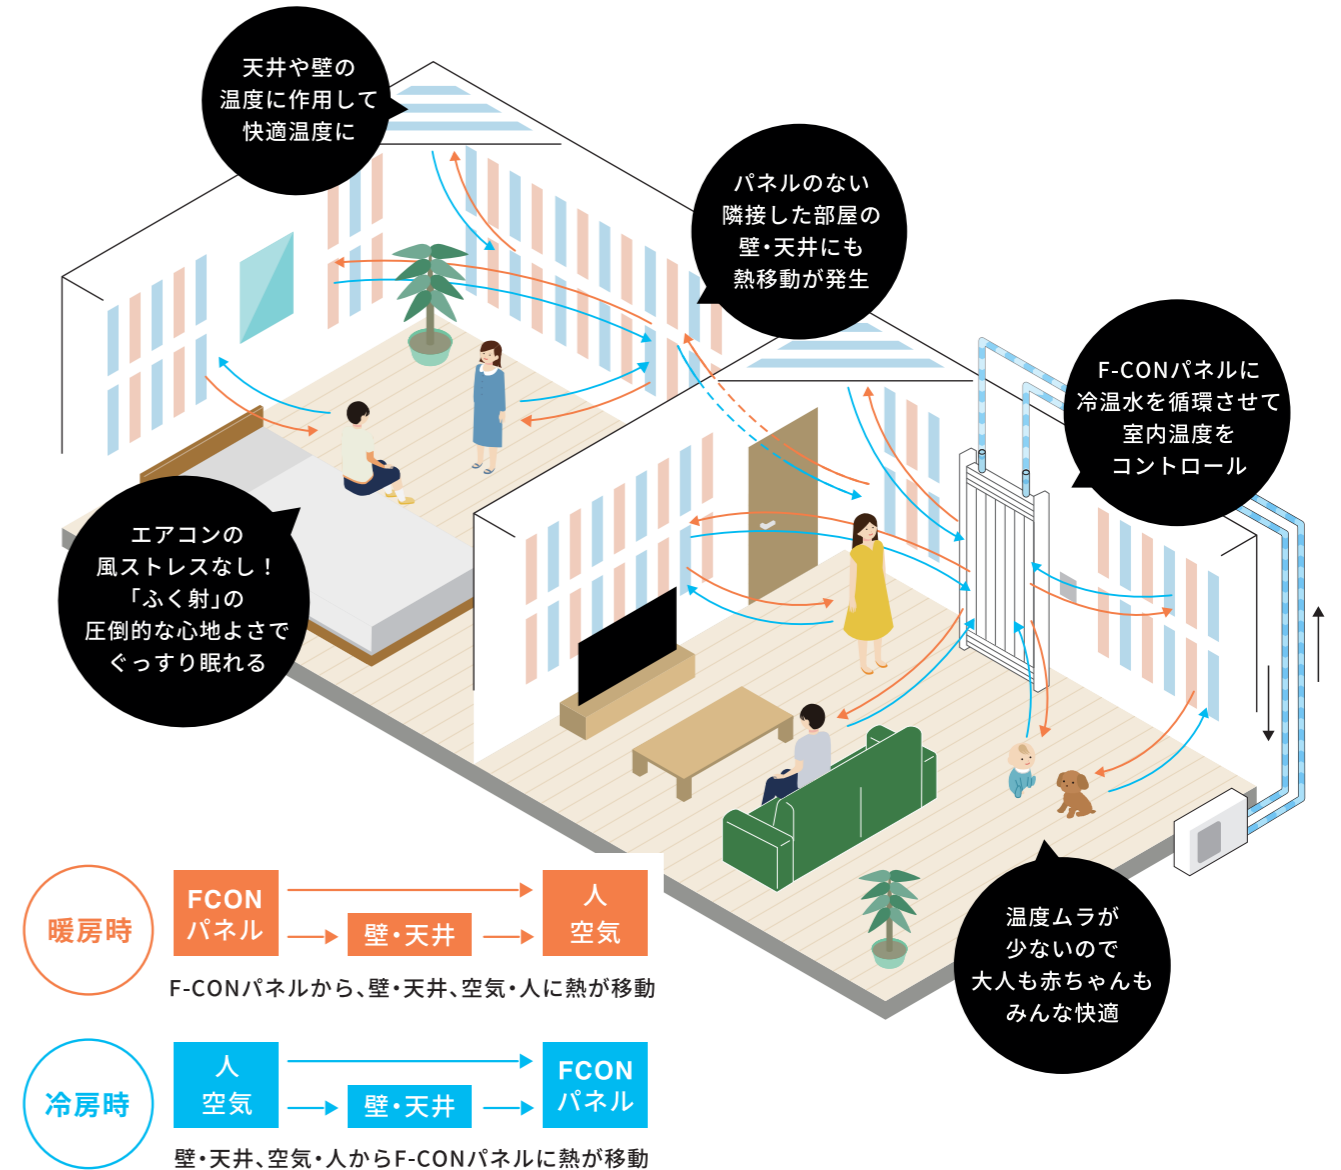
天井や壁の
温度に作用して
快適温度に

パネルのない
隣接した部屋の
壁・天井にも
熱移動が発生

F-CONパネルに
冷温水を循環させて
室内温度を
コントロール

エアコンの
風ストレスなし！
「ふく射」の
圧倒的な心地よさで
ぐっすり眠れる

温度ムラが
少ないので
大人も赤ちゃんも
みんな快適

暖房時

FCON
パネル

壁・天井

人
空気

F-CONパネルから、壁・天井、空気・人に熱が移動

冷房時

人
空気

壁・天井

FCON
パネル

壁・天井、空気・人からF-CONパネルに熱が移動